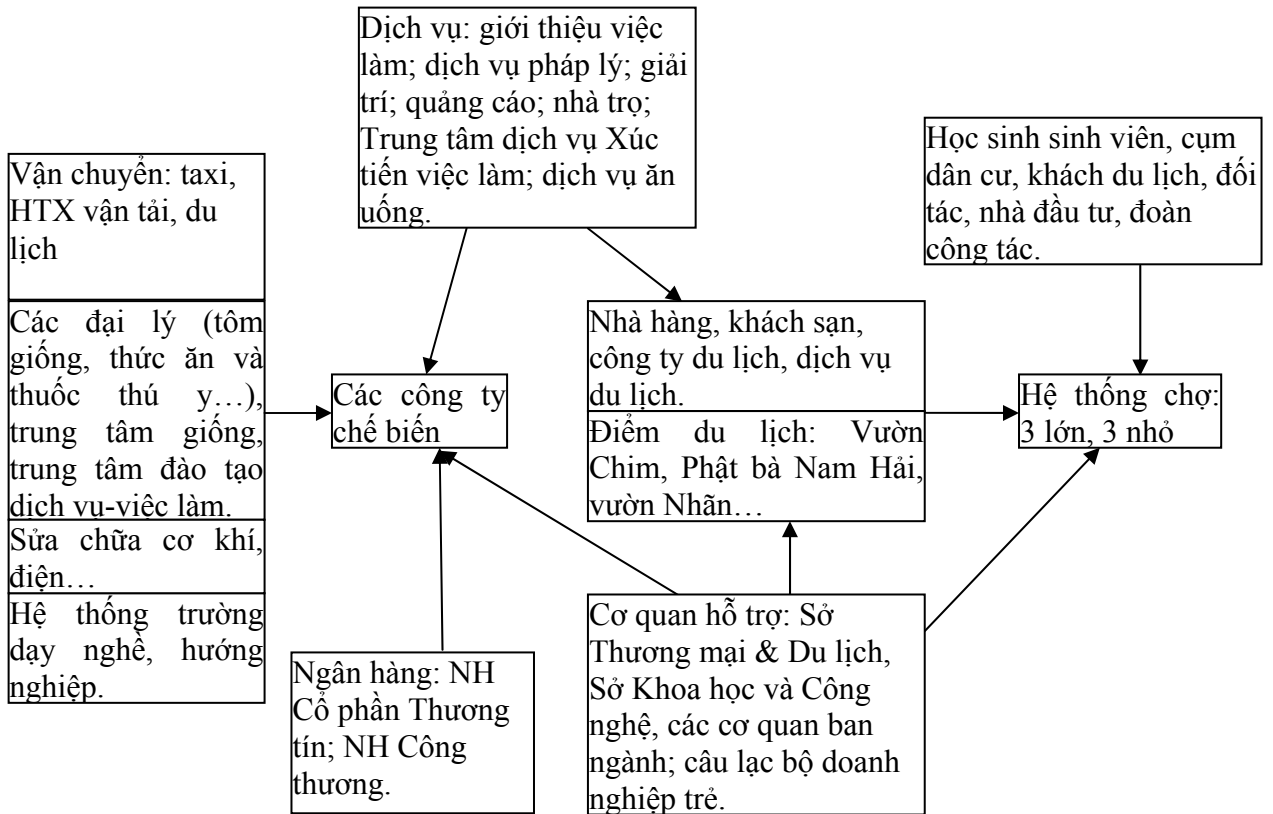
Dịch vụ: giới thiệu việc làm; dịch vụ pháp lý; giải trí; quảng cáo; nhà trọ; Trung tâm dịch vụ Xúc tiến việc làm; dịch vụ ăn uống.

Vận chuyển: taxi, HTX vận tải, du lịch

Học sinh sinh viên, cụm dân cư, khách du lịch, đối tác, nhà đầu tư, đoàn công tác.

Các đại lý (tôm giống, thức ăn và thuốc thú y…), trung tâm giống, trung tâm đào tạo dịch vụ-việc làm.

Sửa chữa cơ khí, điện…

Hệ thống trường dạy nghề, hướng nghiệp.

Các công ty chế biến

Nhà hàng, khách sạn, công ty du lịch, dịch vụ du lịch.

Điểm du lịch: Vườn Chim, Phật bà Nam Hải, vườn Nhãn…

Hệ thống chợ: 3 lớn, 3 nhỏ

Ngân hàng: NH Cổ phần Thương tín; NH Công thương.

Cơ quan hỗ trợ: Sở Thương mại & Du lịch, Sở Khoa học và Công nghệ, các cơ quan ban ngành; câu lạc bộ doanh nghiệp trẻ.